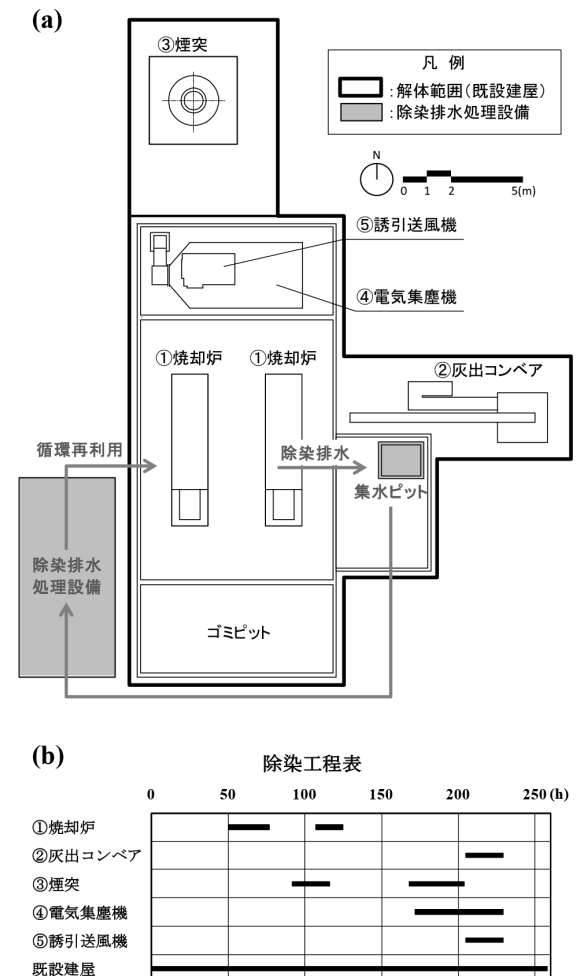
(a)

③煙突

凡 例
: 解体範囲(既設建屋)
: 除染排水処理設備

N
0 1 2 5(m)

⑤誘引送風機

④電気集塵機

①焼却炉 ①焼却炉

②灰出コンベア

循環再利用

除染排水

集水ピット

除染排水処理設備

ゴミピット

(b)

除染工程表

| | 0 | 50 | 100 | 150 | 200 | 250 (h) |
|---|---|---|---|---|---|---|
| ①焼却炉 | | | | | | |
| ②灰出コンベア | | | | | | |
| ③煙突 | | | | | | |
| ④電気集塵機 | | | | | | |
| ⑤誘引送風機 | | | | | | |
| 既設建屋 | | | | | | |